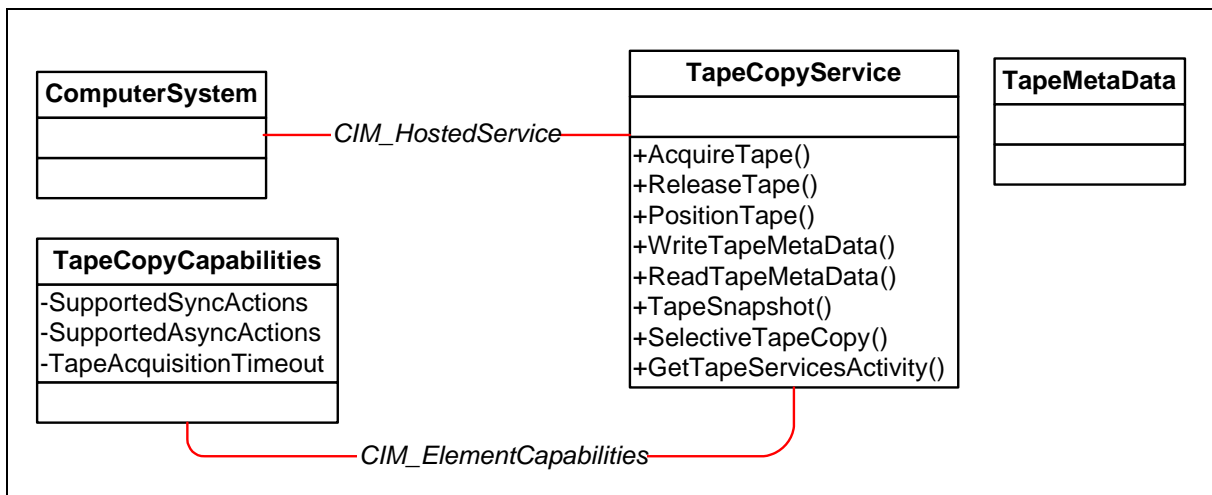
ComputerSystem

CIM_HostedService

TapeCopyService

+AcquireTape()
+ReleaseTape()
+PositionTape()
+WriteTapeMetaData()
+ReadTapeMetaData()
+TapeSnapshot()
+SelectiveTapeCopy()
+GetTapeServicesActivity()

TapeMetaData

TapeCopyCapabilities

-SupportedSyncActions
-SupportedAsyncActions
-TapeAcquisitionTimeout

CIM_ElementCapabilities